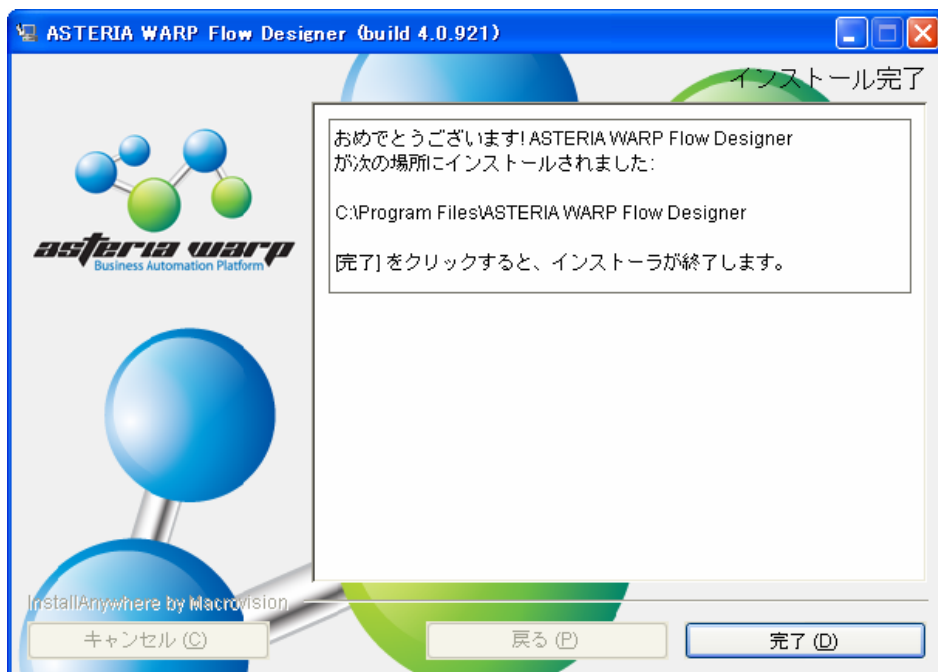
ASTERIA WARP Flow Designer (build 4.0.921)

インストール完了

asteria warp
Business Automation Platform

おめでとうございます! ASTERIA WARP Flow Designer が次の場所にインストールされました:

C:\Program Files\ASTERIA WARP Flow Designer

[完了] をクリックすると、インストーラが終了します。

InstallAnywhere by Macrovision

キャンセル (C)

戻る (P)

完了 (D)